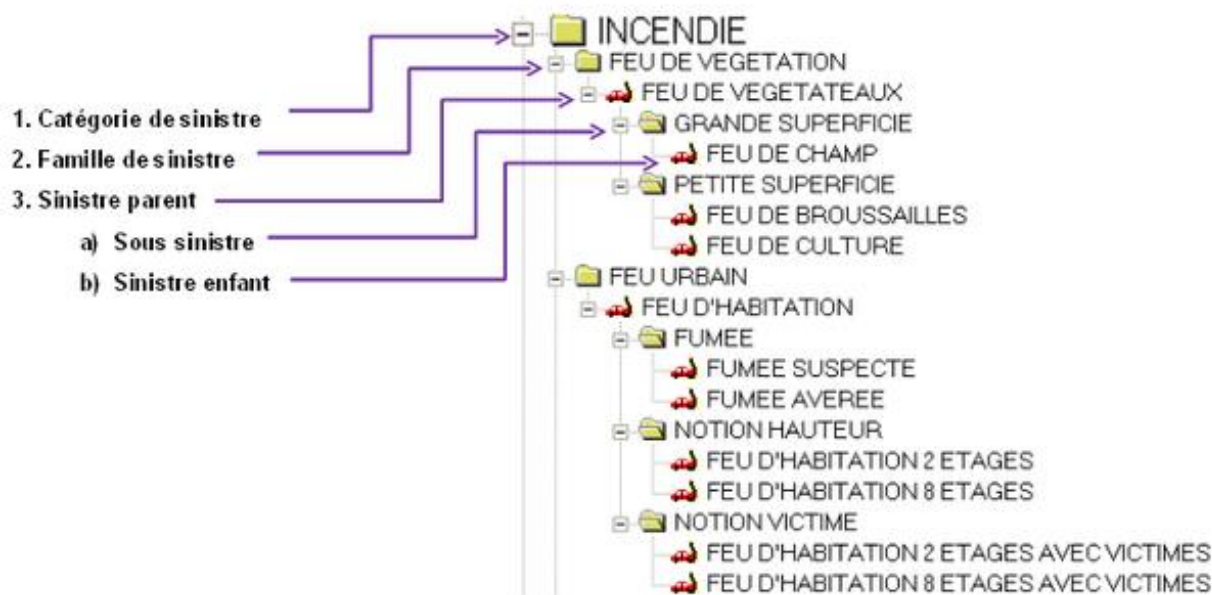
INCENDIE
FEU DE VEGETATION
FEU DE VEGETATEAUX
GRANDE SUPERFICIE
FEU DE CHAMP
PETITE SUPERFICIE
FEU DE BROUSSAILLES
FEU DE CULTURE
FEU URBAIN
FEU D'HABITATION
FUMEE
FUMEE SUSPECTE
FUMEE AVEREE
NOTION HAUTEUR
FEU D'HABITATION 2 ETAGES
FEU D'HABITATION 8 ETAGES
NOTION VICTIME
FEU D'HABITATION 2 ETAGES AVEC VICTIMES
FEU D'HABITATION 8 ETAGES AVEC VICTIMES

1. Catégorie de sinistre
2. Famille de sinistre
3. Sinistre parent
a) Sous sinistre
b) Sinistre enfant